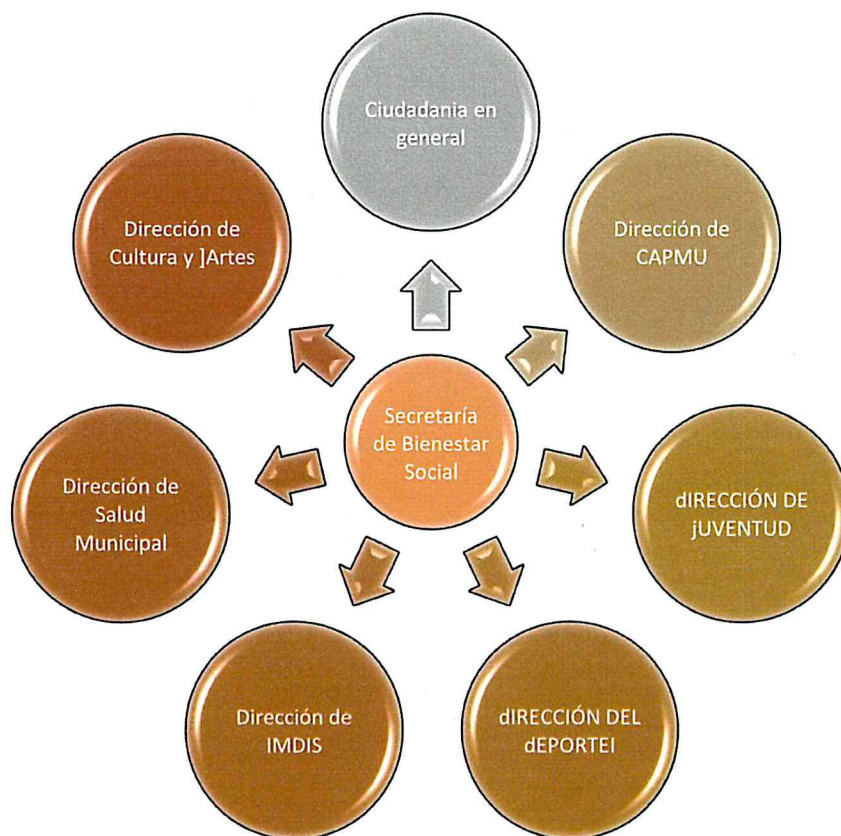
Ciudadania en general

Dirección de Cultura y ]Artes

Dirección de CAPMU

Secretaría de Bienestar Social

Dirección de Salud Municipal

dIRECCIÓN DE jUVENTUD

Dirección de IMDIS

dIRECCIÓN DEL dEPORTEI